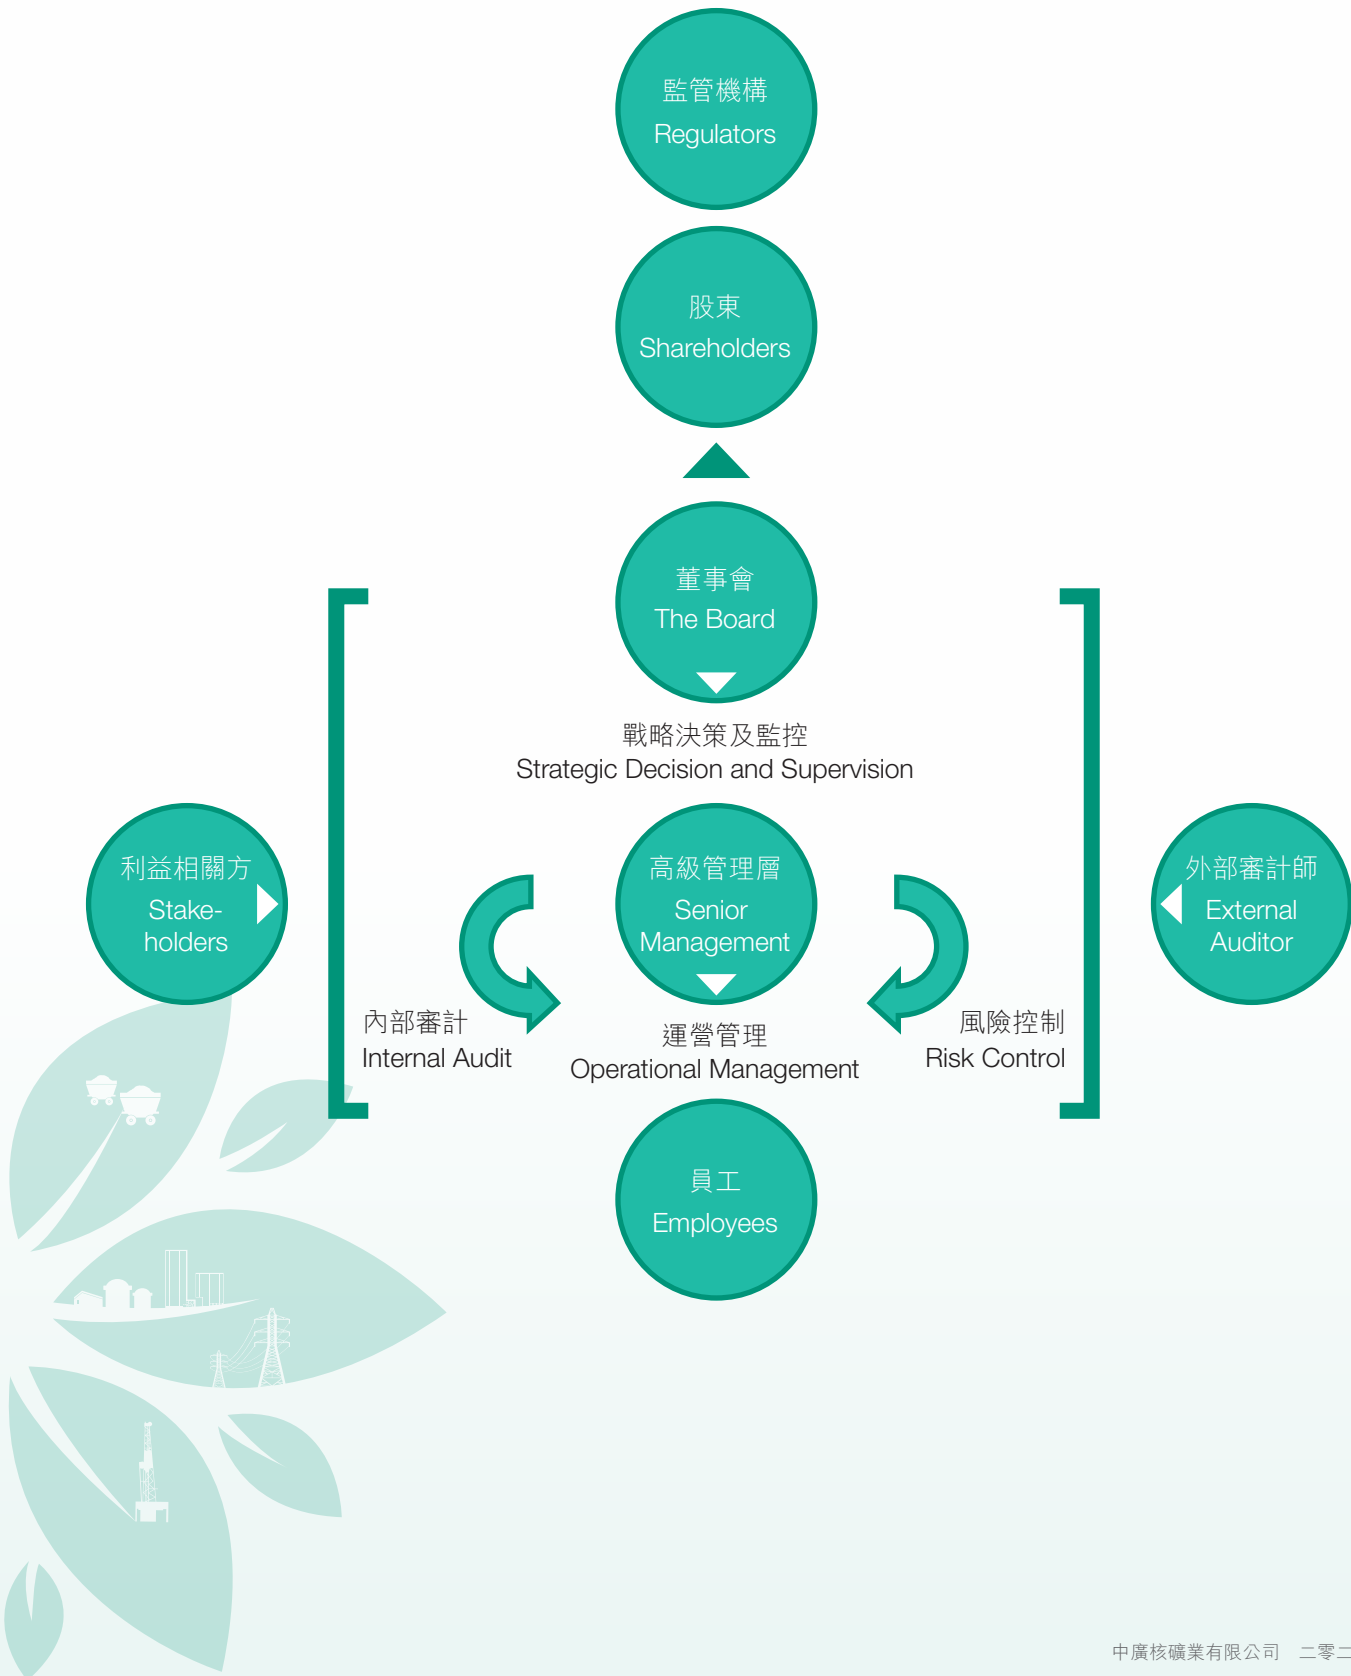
監管機構
Regulators

股東
Shareholders

董事會
The Board

戰略決策及監控
Strategic Decision and Supervision

利益相關方
Stakeholders

高級管理層
Senior Management

外部審計師
External Auditor

內部審計
Internal Audit

運營管理
Operational Management

風險控制
Risk Control

員工
Employees

中廣核礦業有限公司 二零二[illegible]